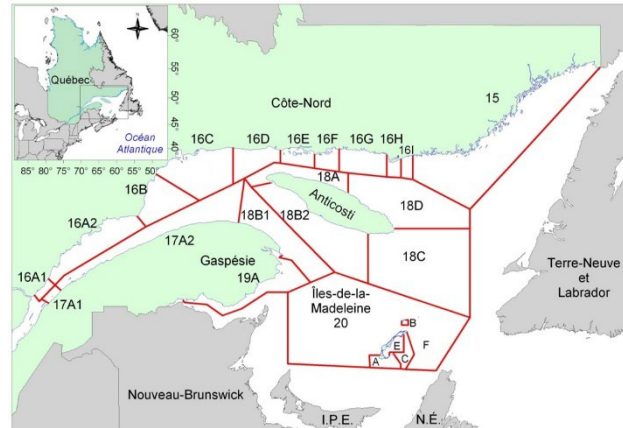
Québec
Océan Atlantique
60°
55°
50°
45°
40°
85° 80° 75° 70° 65° 60° 55° 50°
Côte-Nord
15
16C
16D
16E
16F
16G
16H
16I
18A
16B
Anticosti
18D
16A2
17A2
18B1
18B2
18C
Gaspésie
19A
16A1
17A1
Terre-Neuve et Labrador
Îles-de-la-Madeleine
20
B
E
F
A
C
Nouveau-Brunswick
I.P.E.
N.É.